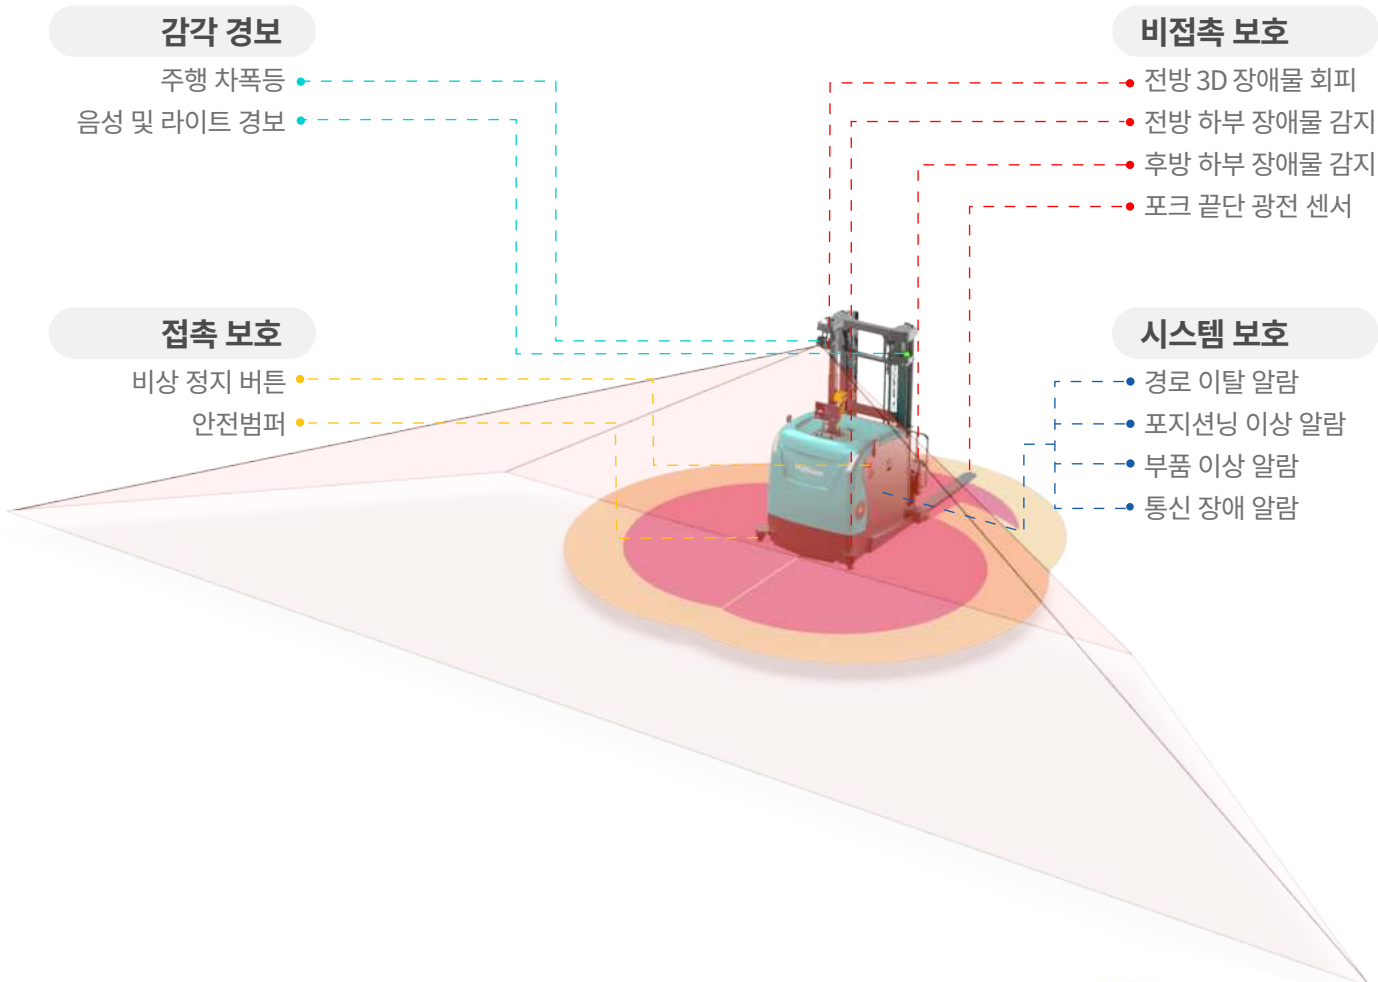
감각 경보

주행 차폭등

음성 및 라이트 경보

비접촉 보호

전방 3D 장애물 회피

전방 하부 장애물 감지

후방 하부 장애물 감지

포크 끝단 광전 센서

접촉 보호

비상 정지 버튼

안전범퍼

시스템 보호

경로 이탈 알람

포지셔닝 이상 알람

부품 이상 알람

통신 장애 알람